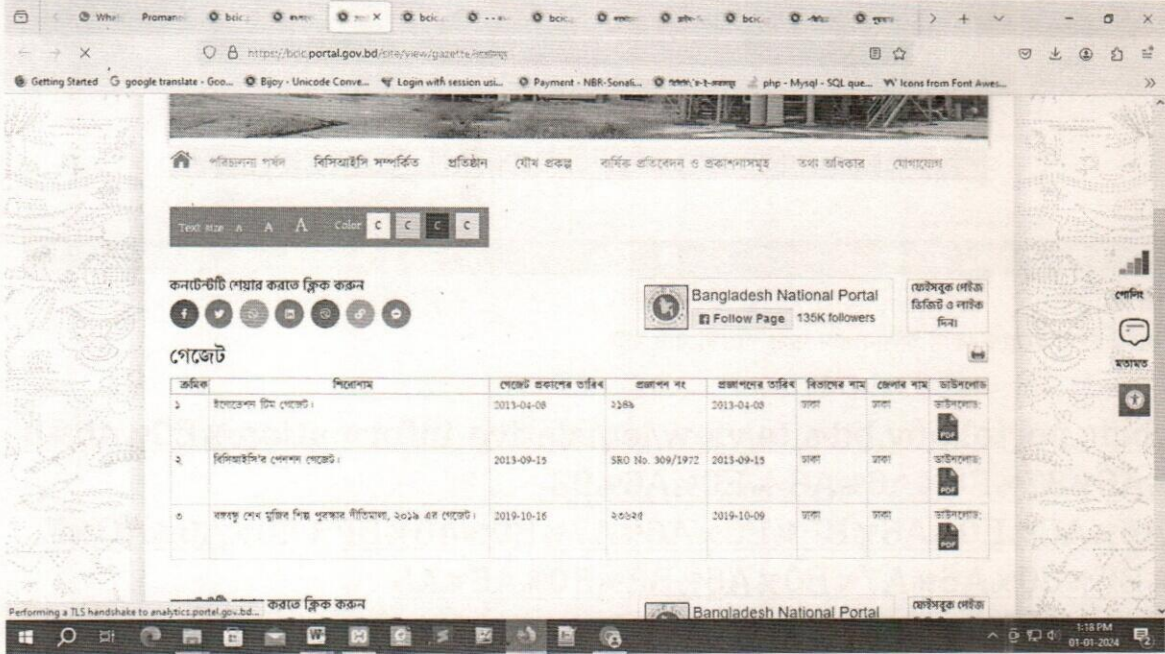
Wha Promano bcic bcic bcic bcic bcic

https://bcic.portal.gov.bd/site/view/gazette/গেজেট

Getting Started google translate - Goo... Bijoy - Unicode Conve... Login with session usi... Payment - NBR-Sonali... php - Mysql - SQL que... Icons from Font Awes...

পরিচালনা পর্ষদ বিসিআইসি সম্পর্কিত প্রতিষ্ঠান যৌথ প্রকল্প বার্ষিক প্রতিবেদন ও প্রকাশনাসমূহ তথ্য অধিকার যোগাযোগ

Text size A A A Color C C C C

কনটেন্টটি শেয়ার করতে ক্লিক করুন

Bangladesh National Portal
Follow Page 135K followers

ফেইসবুক পেইজ ভিজিট ও লাইক দিন।

গেজেট

| ক্রমিক | শিরোনাম | গেজেট প্রকাশের তারিখ | প্রজ্ঞাপন নং | প্রজ্ঞাপনের তারিখ | বিভাগের নাম | জেলার নাম | ডাউনলোড |
|---|---|---|---|---|---|---|---|
| ১ | ইনসেনটিভ স্কিম গেজেট। | 2013-04-08 | ১১৫৯ | 2013-04-03 | ঢাকা | ঢাকা | ডাউনলোড: PDF |
| ২ | বিসিআইসি'র পেনশন গেজেট। | 2013-09-15 | SRO No. 309/1972 | 2013-09-15 | ঢাকা | ঢাকা | ডাউনলোড: PDF |
| ৩ | বঙ্গবন্ধু শেখ মুজিব শিল্প পুরস্কার নীতিমালা, ২০১৯ এর গেজেট। | 2019-10-16 | ২৩৬২৫ | 2019-10-09 | ঢাকা | ঢাকা | ডাউনলোড: PDF |

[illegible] করতে ক্লিক করুন

Bangladesh National Portal

ফেইসবুক পেইজ

গোপন

মতামত

Performing a TLS handshake to analytics.portal.gov.bd...

1:18 PM 01-01-2024